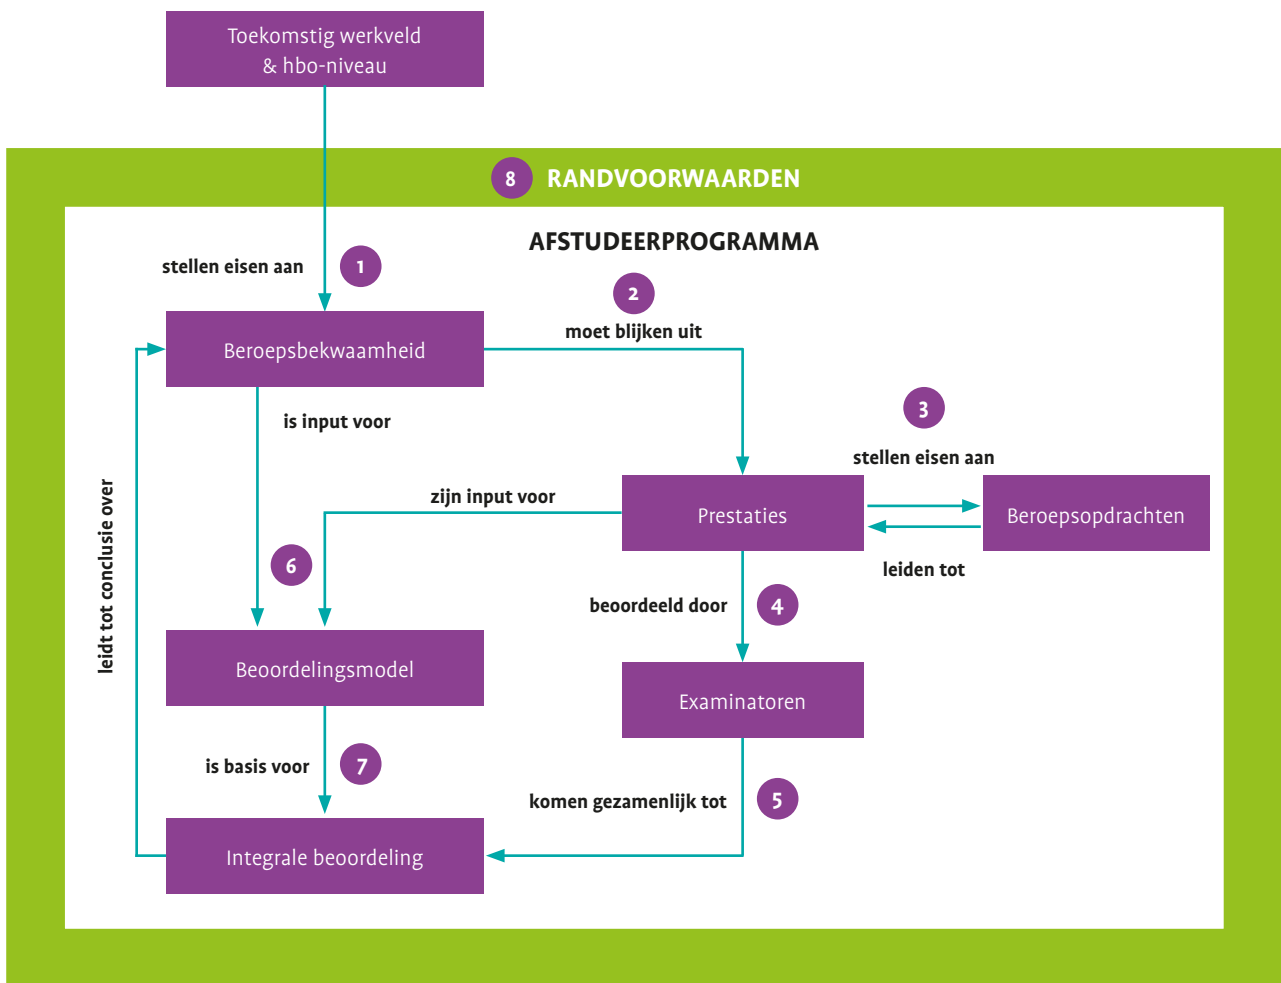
Toekomstig werkveld & hbo-niveau

8 RANDVOORWAARDEN

AFSTUDEERPROGRAMMA

stellen eisen aan 1

Beroepsbekwaamheid

2 moet blijken uit

is input voor

3 stellen eisen aan

zijn input voor

Prestaties

Beroepsopdrachten

leiden tot

leidt tot conclusie over

6

beoordeeld door 4

Beoordelingsmodel

Examinatoren

is basis voor 7

komen gezamenlijk tot 5

Integrale beoordeling